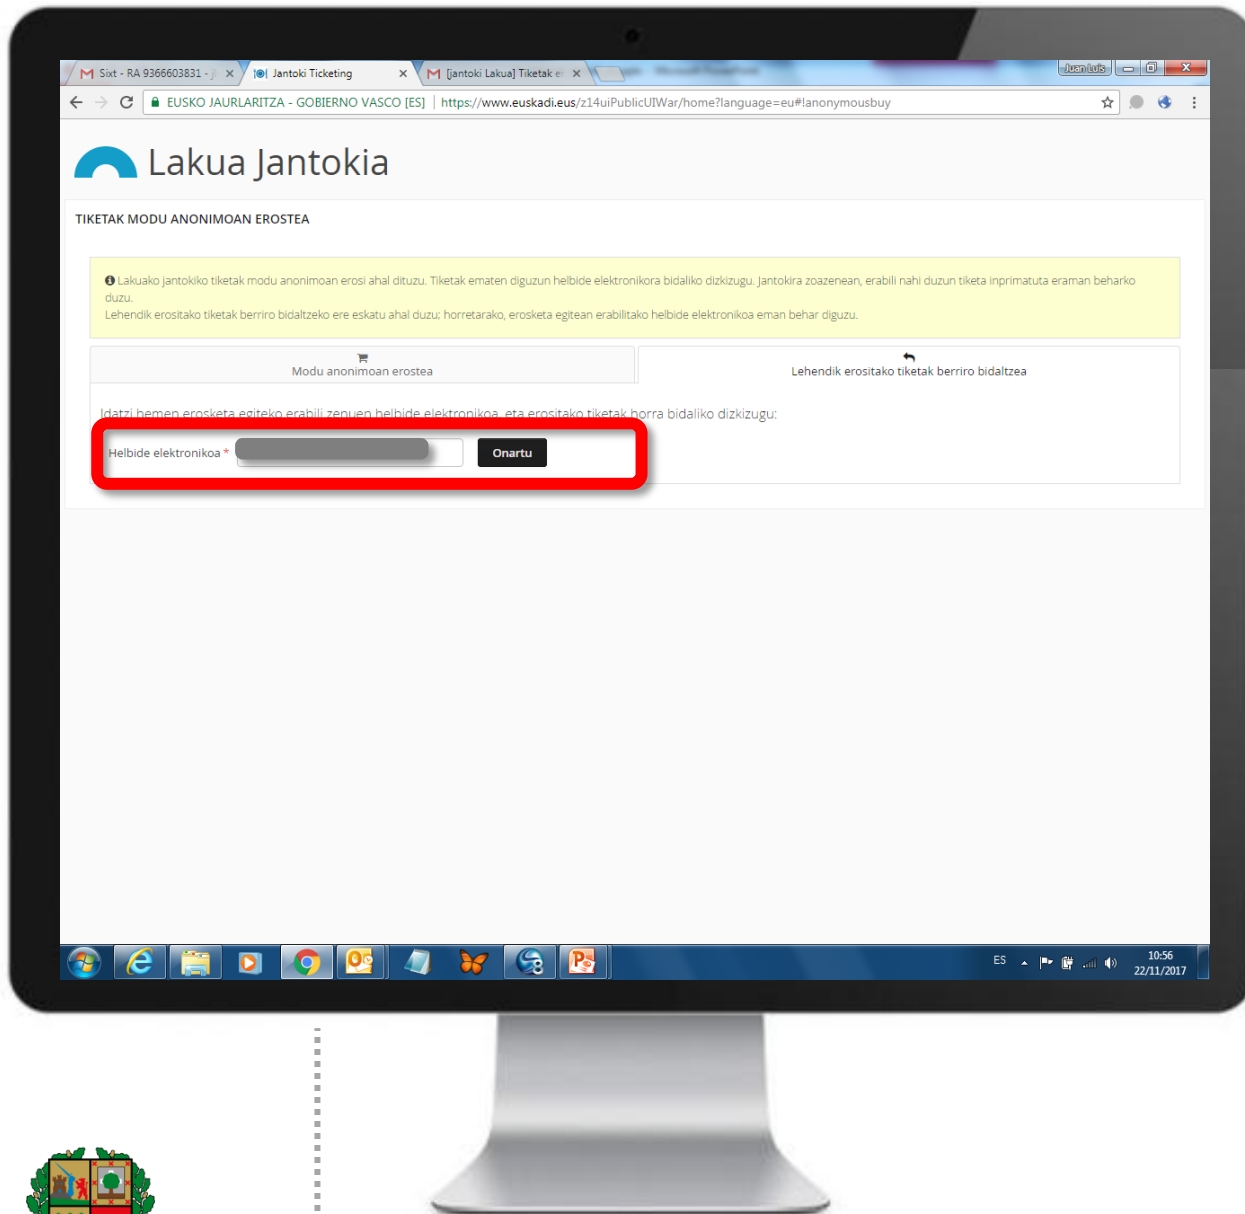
M Sixt - RA 9366603831 - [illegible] ×
Jantoki Ticketing ×
M [jantoki Lakua] Tiketak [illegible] ×
Juan Luis

EUSKO JAURLARITZA - GOBIERNO VASCO [ES] | https://www.euskadi.eus/z14uiPublicUIWar/home?language=eu#!anonymousbuy

Lakua Jantokia

TIKETAK MODU ANONIMOAN EROSTEA

Lakuako jantokiko tiketak modu anonimoan erosi ahal dituzu. Tiketak ematen diguzun helbide elektronikora bidaliko dizkizugu. Jantokira zoazenean, erabili nahi duzun tiketa inprimatuta eraman beharko duzu.
Lehendik erositako tiketak berriro bidaltzeko ere eskatu ahal duzu; horretarako, erosketa egitean erabilitako helbide elektronikoa eman behar diguzu.

Modu anonimoan erostea
Lehendik erositako tiketak berriro bidaltzea

Idatzi hemen erosketa egiteko erabili zenuen helbide elektronikoa, eta erositako tiketak horra bidaliko dizkizugu:

Helbide elektronikoa *
Onartu

ES
10:56
22/11/2017